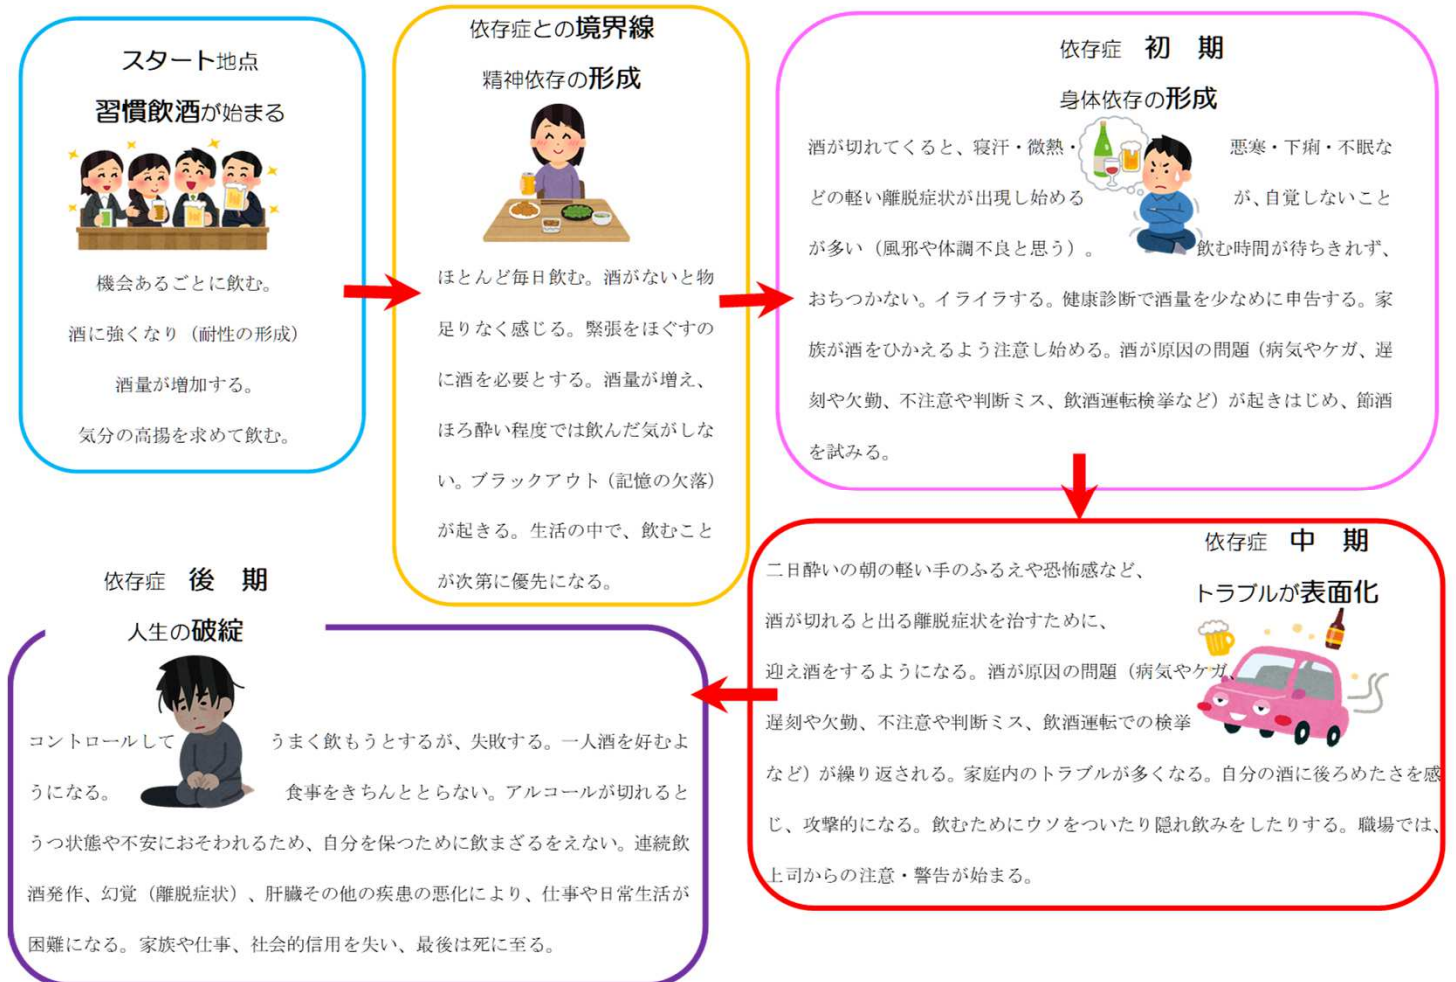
スタート地点
習慣飲酒が始まる

機会あるごとに飲む。
酒に強くなり（耐性の形成）
酒量が増加する。
気分の高揚を求めて飲む。

依存症との境界線
精神依存の形成

ほとんど毎日飲む。酒がないと物足りなく感じる。緊張をほぐすのに酒を必要とする。酒量が増え、ほろ酔い程度では飲んだ気がしない。ブラックアウト（記憶の欠落）が起きる。生活の中で、飲むことが次第に優先になる。

依存症　初　期
身体依存の形成

酒が切れてくると、寝汗・微熱・悪寒・下痢・不眠などの軽い離脱症状が出現し始めるが、自覚しないことが多い（風邪や体調不良と思う）。飲む時間が待ちきれず、おちつかない。イライラする。健康診断で酒量を少なめに申告する。家族が酒をひかえるよう注意し始める。酒が原因の問題（病気やケガ、遅刻や欠勤、不注意や判断ミス、飲酒運転検挙など）が起きはじめ、節酒を試みる。

依存症　中　期
トラブルが表面化

二日酔いの朝の軽い手のふるえや恐怖感など、酒が切れると出る離脱症状を治すために、迎え酒をするようになる。酒が原因の問題（病気やケガ、遅刻や欠勤、不注意や判断ミス、飲酒運転での検挙など）が繰り返される。家庭内のトラブルが多くなる。自分の酒に後ろめたさを感じ、攻撃的になる。飲むためにウソをついたり隠れ飲みをしたりする。職場では、上司からの注意・警告が始まる。

依存症　後　期
人生の破綻

コントロールしてうまく飲もうとするが、失敗する。一人酒を好むようになる。食事をきちんととらない。アルコールが切れるとうつ状態や不安におそわれるため、自分を保つために飲まざるをえない。連続飲酒発作、幻覚（離脱症状）、肝臓その他の疾患の悪化により、仕事や日常生活が困難になる。家族や仕事、社会的信用を失い、最後は死に至る。